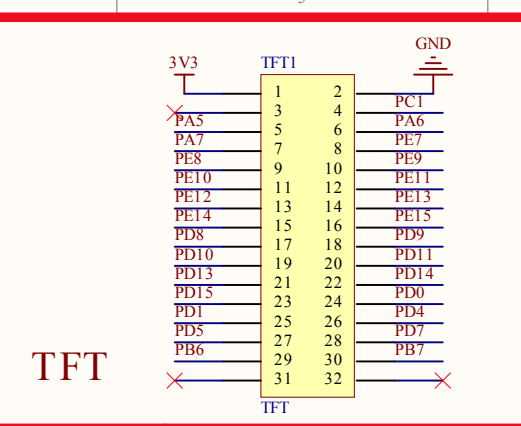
3V3
TFT1
GND

| | 1 | 2 | PC1 |
|---|---|---|---|
| | 3 | 4 | PA6 |
| PA5 | 5 | 6 | PE7 |
| PA7 | 7 | 8 | PE9 |
| PE8 | 9 | 10 | PE11 |
| PE10 | 11 | 12 | PE13 |
| PE12 | 13 | 14 | PE15 |
| PE14 | 15 | 16 | PD9 |
| PD8 | 17 | 18 | PD11 |
| PD10 | 19 | 20 | PD14 |
| PD13 | 21 | 22 | PD0 |
| PD15 | 23 | 24 | PD4 |
| PD1 | 25 | 26 | PD7 |
| PD5 | 27 | 28 | PB7 |
| PB6 | 29 | 30 | |
| | 31 | 32 | |

TFT

TFT